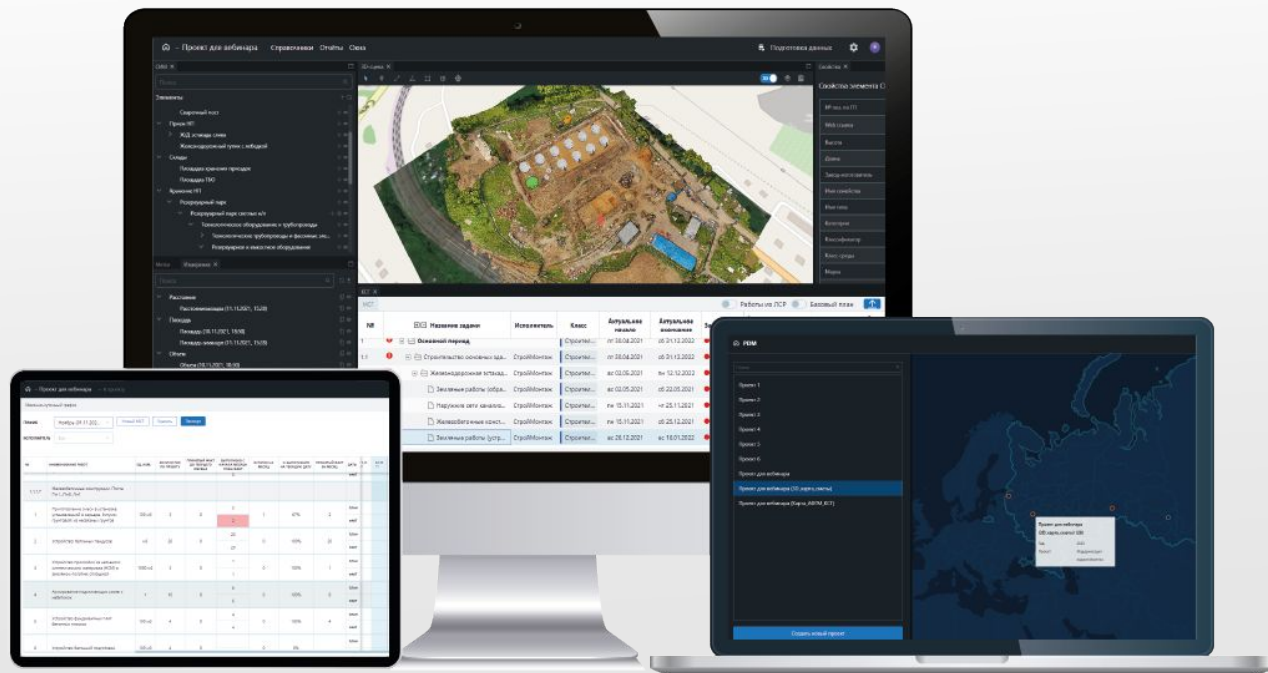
Проект для вебинара Справочники Отчёты Связь

Подготовка данных

Свойства элемента

Элементы

Сварочный пост

Склады

Резервуарный парк

Расстояние

Площадь

Объем

| № | Название задачи | Исполнитель | Класс | Актуальное начало | Актуальное окончание |
|---|---|---|---|---|---|
| 1 | Основной период | | | пт 30.04.2021 | сб 31.12.2022 |
| 1.1 | Строительство основных зда... | СтройМонтаж | Строител... | пт 30.04.2021 | сб 31.12.2022 |
| | Железнодорожная эстакада... | СтройМонтаж | Строител... | вс 02.05.2021 | пн 12.12.2022 |
| | Земляные работы (обра... | СтройМонтаж | Строител... | вс 02.05.2021 | сб 22.05.2021 |
| | Наружные сети канализ... | СтройМонтаж | Строител... | пн 15.11.2021 | чт 25.11.2021 |
| | Железобетонные конст... | СтройМонтаж | Строител... | пн 15.11.2021 | сб 25.12.2021 |
| | Земляные работы (устр... | СтройМонтаж | Строител... | вс 26.12.2021 | вс 16.01.2022 |

Работы из ЛСР

Базовый план

Проект для вебинара

ИСПОЛНИТЕЛЬ

PDM

Проект 1

Проект 2

Проект 3

Проект 4

Проект 5

Проект 6

Проект для вебинара

Проект для вебинара (3D модель, сметы)

Проект для вебинара (Карта_ИКПМ_ЕСТ)

Создать новый проект

Проект для вебинара